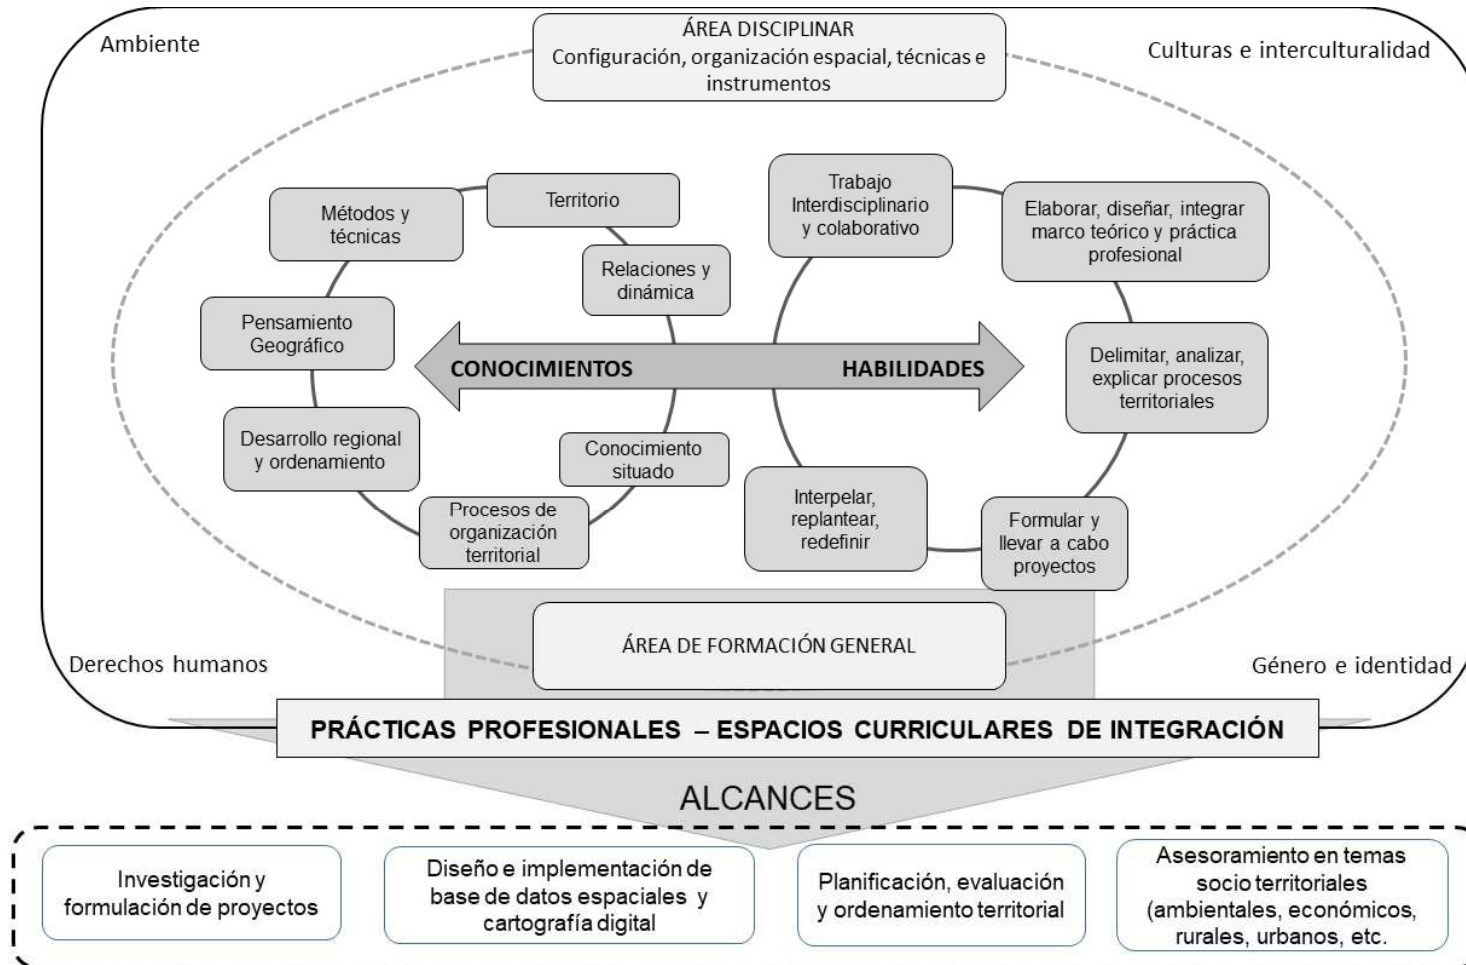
Ambiente

ÁREA DISCIPLINAR
Configuración, organización espacial, técnicas e instrumentos

Culturas e interculturalidad

Métodos y técnicas

Territorio

Relaciones y dinámica

Pensamiento Geográfico

Desarrollo regional y ordenamiento

Conocimiento situado

Procesos de organización territorial

CONOCIMIENTOS

HABILIDADES

Trabajo Interdisciplinario y colaborativo

Elaborar, diseñar, integrar marco teórico y práctica profesional

Delimitar, analizar, explicar procesos territoriales

Interpelar, replantear, redefinir

Formular y llevar a cabo proyectos

ÁREA DE FORMACIÓN GENERAL

Derechos humanos

Género e identidad

PRÁCTICAS PROFESIONALES – ESPACIOS CURRICULARES DE INTEGRACIÓN

ALCANCES

Investigación y formulación de proyectos

Diseño e implementación de base de datos espaciales y cartografía digital

Planificación, evaluación y ordenamiento territorial

Asesoramiento en temas socio territoriales (ambientales, económicos, rurales, urbanos, etc.